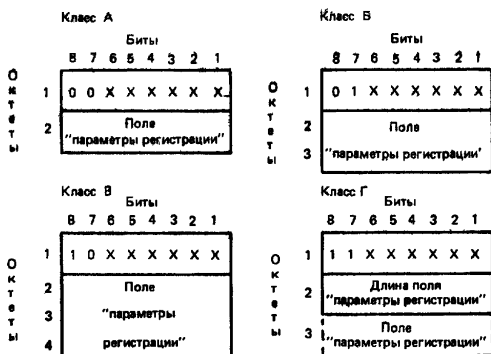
Класс А
Биты
8 7 6 5 4 3 2 1
Октеты
1 0 0 X X X X X X
2 Поле "параметры регистрации"

Класс Б
Биты
8 7 6 5 4 3 2 1
Октеты
1 0 1 X X X X X X
2 Поле
3 "параметры регистрации"

Класс В
Биты
8 7 6 5 4 3 2 1
Октеты
1 1 0 X X X X X X
2 Поле
3 "параметры
4 регистрации"

Класс Г
Биты
8 7 6 5 4 3 2 1
Октеты
1 1 1 X X X X X X
2 Длина поля "параметры регистрации"
3 Поле "параметры регистрации"